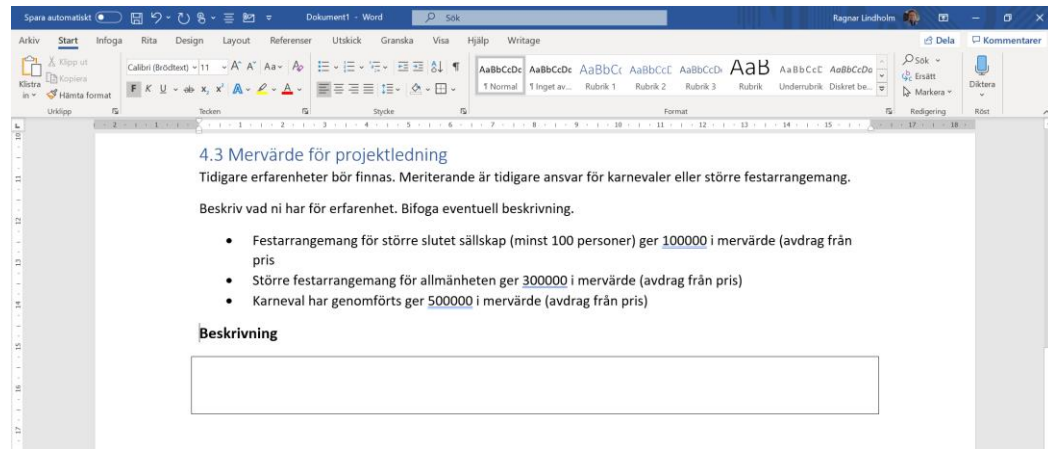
Spara automatiskt Dokument1 - Word Sök Ragnar Lindholm

Arkiv Start Infoga Rita Design Layout Referenser Utskick Granska Visa Hjälp Writage Dela Kommentarer

Klistra in Klipp ut Kopiera Hämta format Urklipp

Calibri (Brödtext) 11 Tecken

Stycke

AaBbCcDc 1 Normal AaBbCcDc 1 Inget av... AaBbCc Rubrik 1 AaBbCcC Rubrik 2 AaBbCcD Rubrik 3 AaB Rubrik AaBbCcC Underrubrik AaBbCcDa Diskret be... Format

Sök Ersätt Markera Redigering

Diktera Röst

4.3 Mervärde för projektledning

Tidigare erfarenheter bör finnas. Meriterande är tidigare ansvar för karnevaler eller större festarrangemang.

Beskriv vad ni har för erfarenhet. Bifoga eventuell beskrivning.

• Festarrangemang för större slutet sällskap (minst 100 personer) ger 100000 i mervärde (avdrag från pris
• Större festarrangemang för allmänheten ger 300000 i mervärde (avdrag från pris)
• Karneval har genomförts ger 500000 i mervärde (avdrag från pris)

Beskrivning